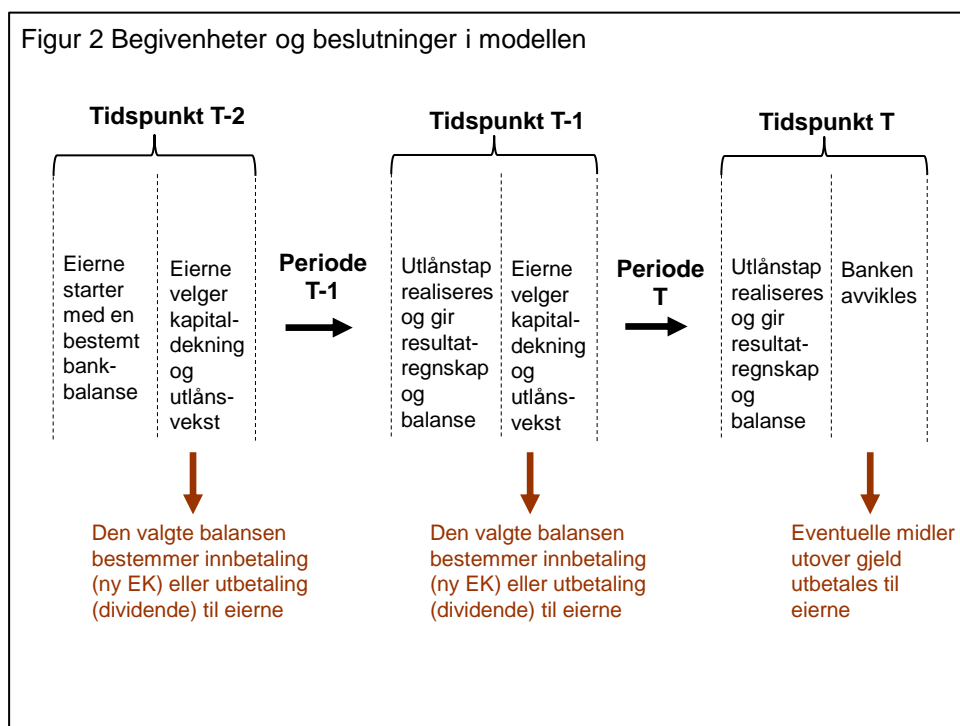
Figur 2 Begivenheter og beslutninger i modellen

Tidspunkt T-2

Eierne starter med en bestemt bankbalanse

Eierne velger kapitaldekning og utlånsvekst

Periode T-1

Tidspunkt T-1

Utlånstap realiseres og gir resultatregnskap og balanse

Eierne velger kapitaldekning og utlånsvekst

Periode T

Tidspunkt T

Utlånstap realiseres og gir resultatregnskap og balanse

Banken avvikles

Den valgte balansen bestemmer innbetaling (ny EK) eller utbetaling (dividende) til eierne

Den valgte balansen bestemmer innbetaling (ny EK) eller utbetaling (dividende) til eierne

Eventuelle midler utover gjeld utbetales til eierne